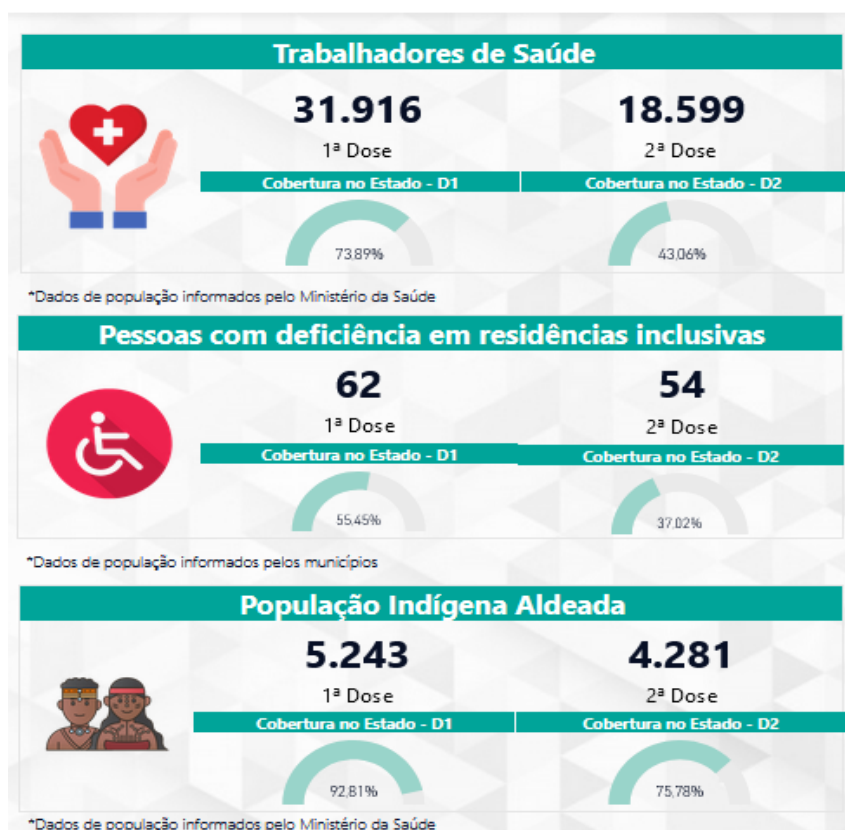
Trabalhadores de Saúde

31.916
1ª Dose
Cobertura no Estado - D1
73.89%

18.599
2ª Dose
Cobertura no Estado - D2
43.06%

*Dados de população informados pelo Ministério da Saúde

Pessoas com deficiência em residências inclusivas

62
1ª Dose
Cobertura no Estado - D1
55.45%

54
2ª Dose
Cobertura no Estado - D2
37.02%

*Dados de população informados pelos municípios

População Indígena Aldeada

5.243
1ª Dose
Cobertura no Estado - D1
92.81%

4.281
2ª Dose
Cobertura no Estado - D2
75.78%

*Dados de população informados pelo Ministério da Saúde